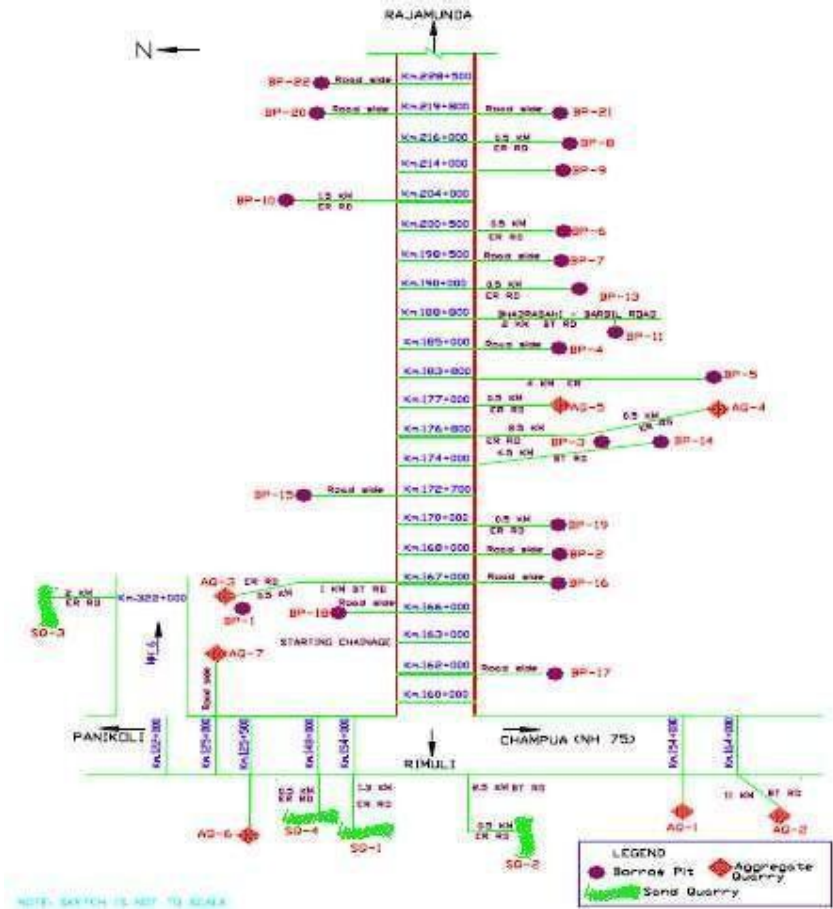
RAJAMUNDA

N

BP-22 Road side Km.220+500
BP-20 Road side Km.219+800 Road side BP-21
Km.216+000 0.5 KM ER RD BP-8
Km.214+000 BP-9
BP-10 1.5 KM ER RD Km.204+000
Km.200+500 0.5 KM ER RD BP-6
Km.190+500 Road side BP-7
Km.190+000 0.5 KM ER RD BP-13
Km.188+800 BHADRASAHI - BARBIL ROAD 2 KM BT RD BP-11
Km.185+000 Road side BP-4
Km.183+800 4 KM ER BP-5
Km.177+000 0.5 KM ER RD AG-5
0.5 KM ER RD AG-4
Km.176+800 0.5 KM ER RD BP-3 BP-14
Km.174+000 4.5 KM BT RD
BP-15 Road side Km.172+700
Km.170+000 0.5 KM ER RD BP-19
Km.168+000 Road side BP-2
2 KM ER RD Km.323+000 AG-3 ER RD 1 KM BT RD Km.167+000 Road side BP-16
SQ-3 0.5 KM BP-1 BP-18 Road side Km.166+000
NH 6 Km.163+000
STARTING CHAINAGE
AG-7 Km.162+000 Road side BP-17
Road side Km.160+000

PANIKOLI Km.122+000 Km.125+000 Km.125+500 Km.149+000 Km.154+000 RIMULI CHAMPUA (NH 75) Km.154+000 Km.164+000

0.5 KM ER RD 1.5 KM ER RD 0.5 KM BT RD 0.5 KM ER RD 11 KM BT RD
AG-6 SQ-4 SQ-1 SQ-2 AG-1 AG-2

LEGEND
Borrow Pit
Aggregate Quarry
Sand Quarry

NOTE: SKETCH IS NOT TO SCALE